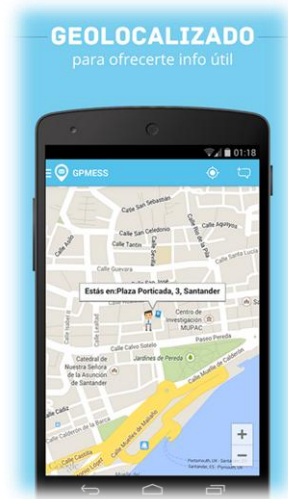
GEOLOCALIZADO
para ofrecerte info útil

01:18

GPMESS

Calle San Sebastián
Calle San Celedonio
Calle Aguayos
Calle Tantín
Calle Santa Lucía
Calle Guevara
Estás en:Plaza Porticada, 3, Santander
Centro de Investigación MUPAC
Calle Calvo Sotelo
Paseo Pereda
Jardines de Pereda
Catedral de Nuestra Señora de la Asunción de Santander
Calle Muelle de Calderón
Calle Cádiz
Calle Castilla
Calle Muelle de Maliaño

+
−